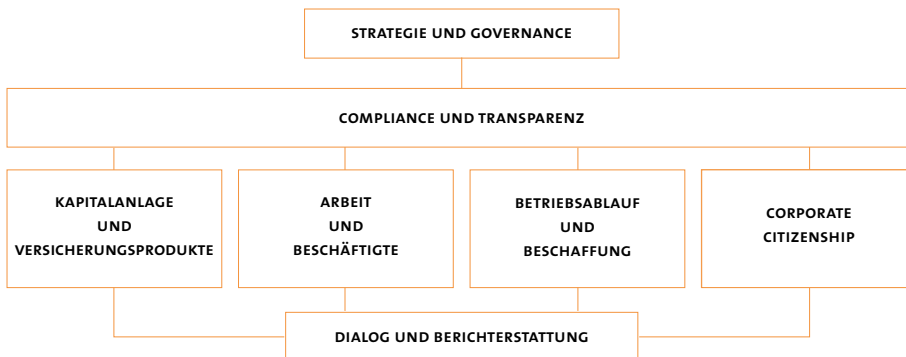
STRATEGIE UND GOVERNANCE

COMPLIANCE UND TRANSPARENZ

KAPITALANLAGE UND VERSICHERUNGSPRODUKTE

ARBEIT UND BESCHÄFTIGTE

BETRIEBSABLAUF UND BESCHAFFUNG

CORPORATE CITIZENSHIP

DIALOG UND BERICHTERSTATTUNG